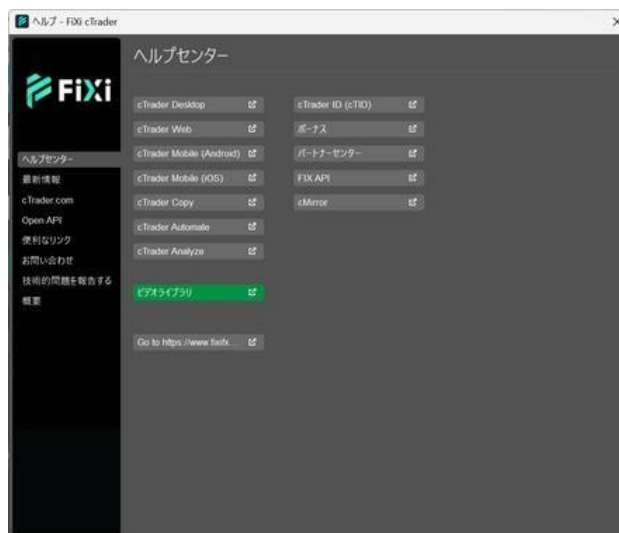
ヘルプ - FiXi cTrader

×

FiXi

ヘルプセンター
最新情報
cTrader.com
Open API
便利なリンク
お問い合わせ
技術的問題を報告する
概要

ヘルプセンター

cTrader Desktop
cTrader Web
cTrader Mobile (Android)
cTrader Mobile (iOS)
cTrader Copy
cTrader Automate
cTrader Analyze

ビデオライブラリ

Go to https://www.fixifx...

cTrader ID (cTID)
ボーナス
パートナーセンター
FIX API
cMirror